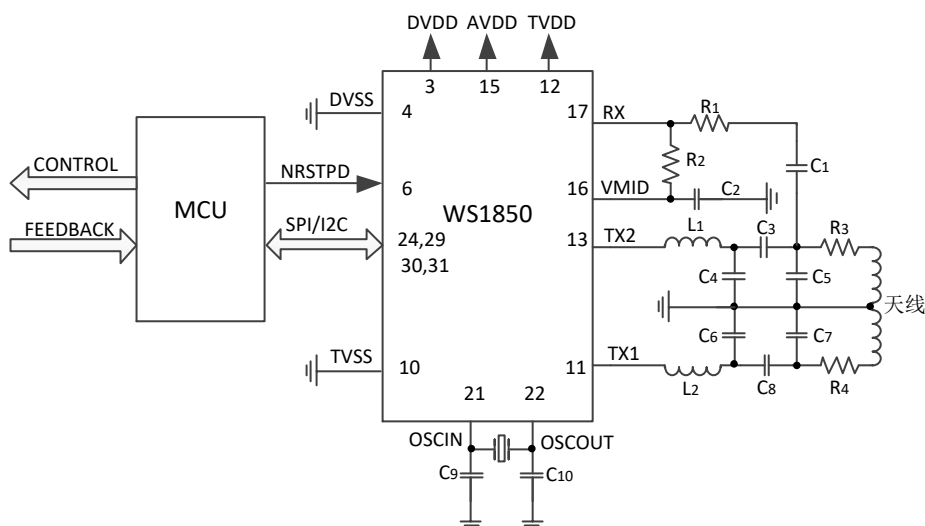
DVDD AVDD TVDD

3 15 12

DVSS 4

17 RX

R$_1$

R$_2$

C$_1$

CONTROL

NRSTPD 6

16 VMID

C$_2$

MCU

WS1850

FEEDBACK

SPI/I2C

24,29

30,31

13 TX2

L$_1$

C$_3$

R$_3$

C$_4$

C$_5$

天线

C$_6$

C$_7$

TVSS 10

11 TX1

L$_2$

C$_8$

R$_4$

21 22

OSCIN

OSCOUT

C$_9$

C$_{10}$